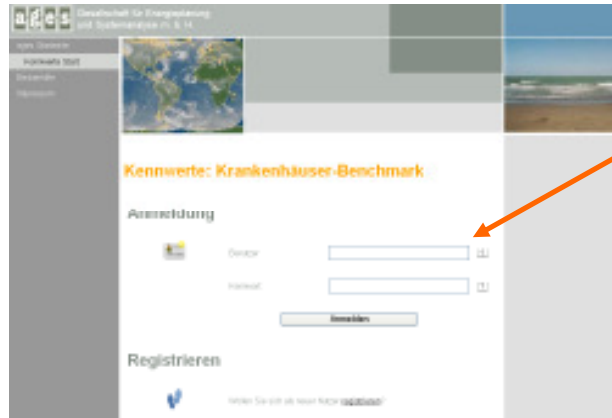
ages Gesellschaft für Energieplanung und Systemanalyse m. b. H.

ages Startseite

Kennwerte Start

Benutzer

Impressum

Kennwerte: Krankenhäuser-Benchmark

Anmeldung

Benutzer

Kennwort

Anmelden

Registrieren

Wollen Sie sich als neuer Nutzer registrieren?